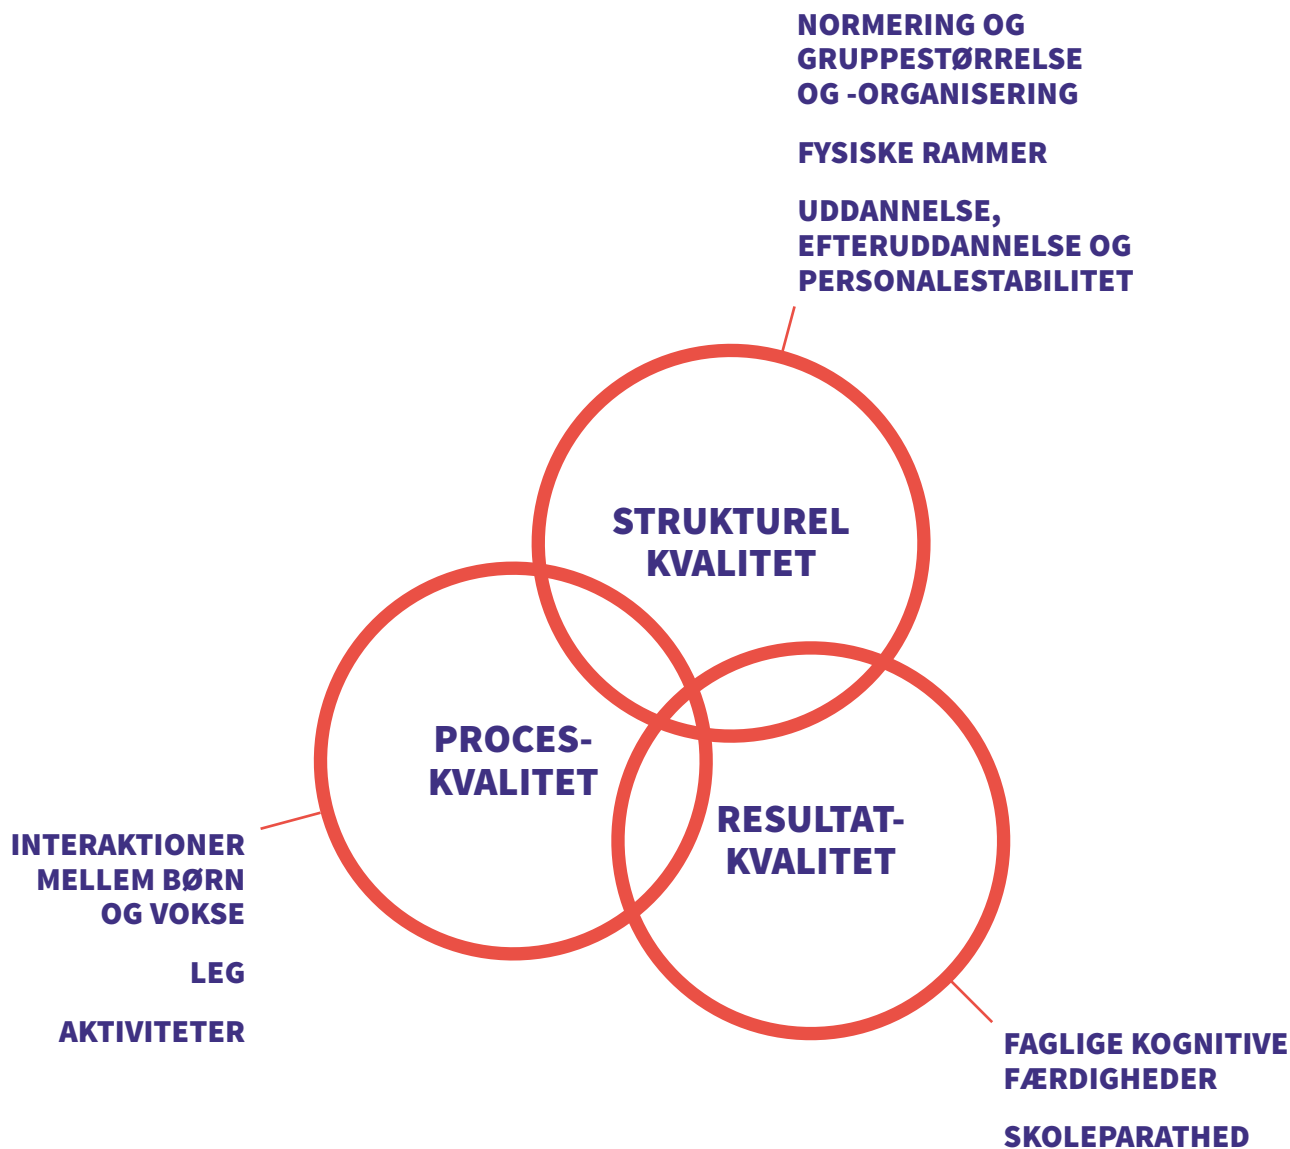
NORMERING OG GRUPPESTØRRELSE OG -ORGANISERING

FYSISKE RAMMER

UDDANNELSE, EFTERUDDANNELSE OG PERSONALESTABILITET

STRUKTUREL KVALITET

PROCES-KVALITET

RESULTAT-KVALITET

INTERAKTIONER MELLEM BØRN OG VOKSE

LEG

AKTIVITETER

FAGLIGE KOGNITIVE FÆRDIGHEDER

SKOLEPARATHED